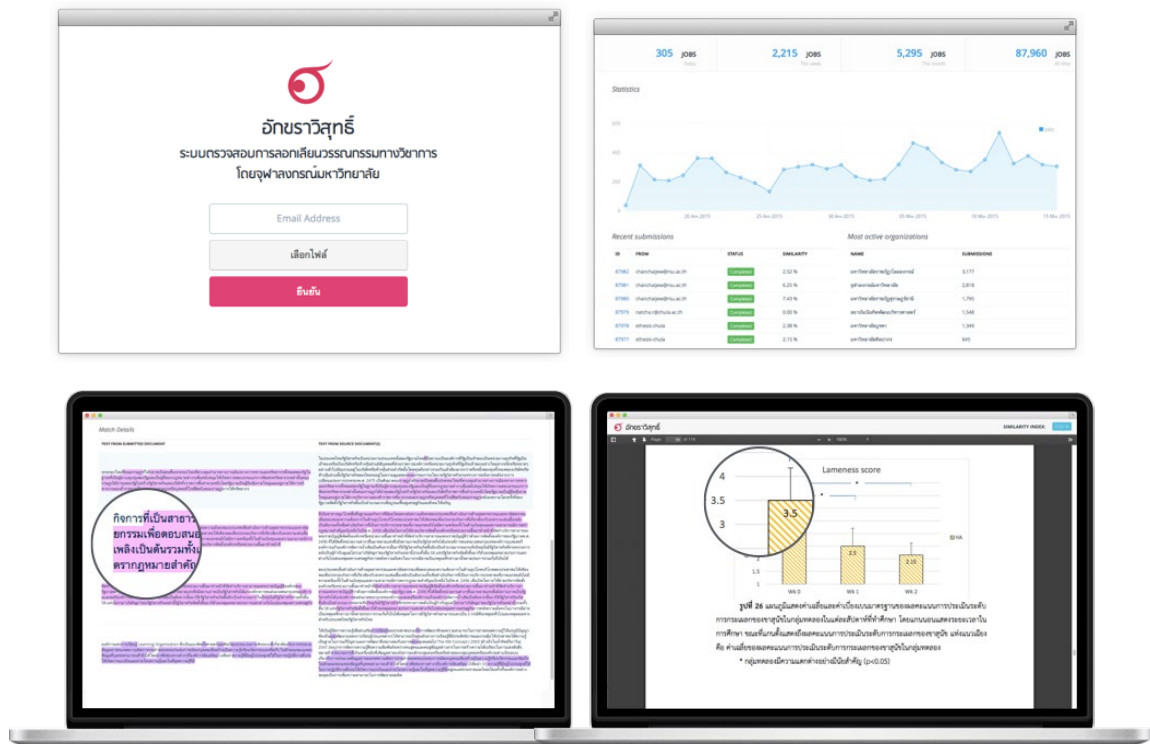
อักขราวิสุทธิ์
ระบบตรวจสอบการลอกเลียนวรรณกรรมทางวิชาการ
โดยจุฬาลงกรณ์มหาวิทยาลัย

Email Address
เลือกไฟล์
ยืนยัน

305 JOBS
2,215 JOBS
5,295 JOBS
87,960 JOBS

Statistics

Recent submissions

| ID | FROM | STATUS | SIMILARITY |
|---|---|---|---|
| 87982 | chanchaiyaw@mu.ac.th | Completed | 2.52 % |
| 87981 | chanchaiyaw@mu.ac.th | Completed | 6.25 % |
| 87980 | chanchaiyaw@mu.ac.th | Completed | 7.43 % |
| 87979 | nancha.r@chula.ac.th | Completed | 0.00 % |
| 87978 | ethesis-chula | Completed | 2.38 % |
| 87977 | ethesis-chula | Completed | 2.15 % |

Most active organizations

| NAME | SUBMISSIONS |
|---|---|
| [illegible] | 3,177 |
| จุฬาลงกรณ์มหาวิทยาลัย | 2,818 |
| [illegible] | 1,795 |
| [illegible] | 1,548 |
| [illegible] | 1,349 |
| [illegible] | 945 |

Match Details
TEXT FROM SUBMITTED DOCUMENT
TEXT FROM SOURCE DOCUMENT(S)

กิจการที่เป็นสาธาร
ยกรรมเพื่อตอบสนอง
เพลิงเป็นต้นรวมทั้ง
ตรากฎหมายสำคัญ

อักขราวิสุทธิ์
SIMILARITY INDEX

Lameness score
4
3.5
3
3.5
2.5
2.15
HA
Wk 0
Wk 1
Wk 2

รูปที่ 26 แผนภูมิแสดงค่าเฉลี่ยและค่าเบี่ยงเบนมาตรฐานของผลคะแนนการประเมินระดับการกะเผลกของสุนัขในกลุ่มทดลองในแต่ละสัปดาห์ที่ทำศึกษา โดยแกนนอนแสดงระยะเวลาในการศึกษา ขณะที่แกนตั้งแสดงผลคะแนนการประเมินระดับการกะเผลกของสุนัข แท่งแนวเฉียง คือ ค่าเฉลี่ยของผลคะแนนการประเมินระดับการกะเผลกของสุนัขในกลุ่มทดลอง
* กลุ่มทดลองมีความแตกต่างอย่างมีนัยสำคัญ (p<0.05)